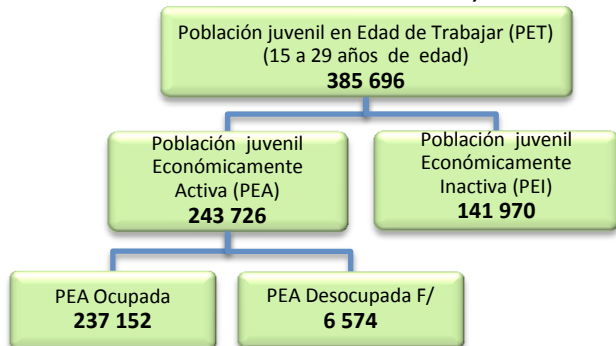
Población juvenil en Edad de Trabajar (PET)
(15 a 29 años de edad)
385 696

Población juvenil Económicamente Activa (PEA)
243 726

Población juvenil Económicamente Inactiva (PEI)
141 970

PEA Ocupada
237 152

PEA Desocupada F/
6 574